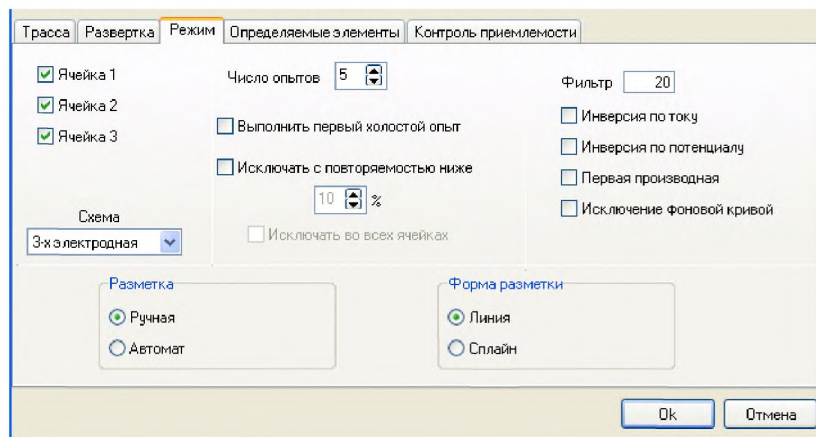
Трасса | Развертка | Режим | Определяемые элементы | Контроль приемлемости

Ячейка 1
Ячейка 2
Ячейка 3

Число опытов 5

Выполнить первый холостой опыт

Исключать с повторяемостью ниже

10 %

Исключать во всех ячейках

Схема
3-х электродная

Фильтр 20

Инверсия по току
Инверсия по потенциалу
Первая производная
Исключение фоновой кривой

Разметка
Ручная
Автомат

Форма разметки
Линия
Сплайн

Ok
Отмена